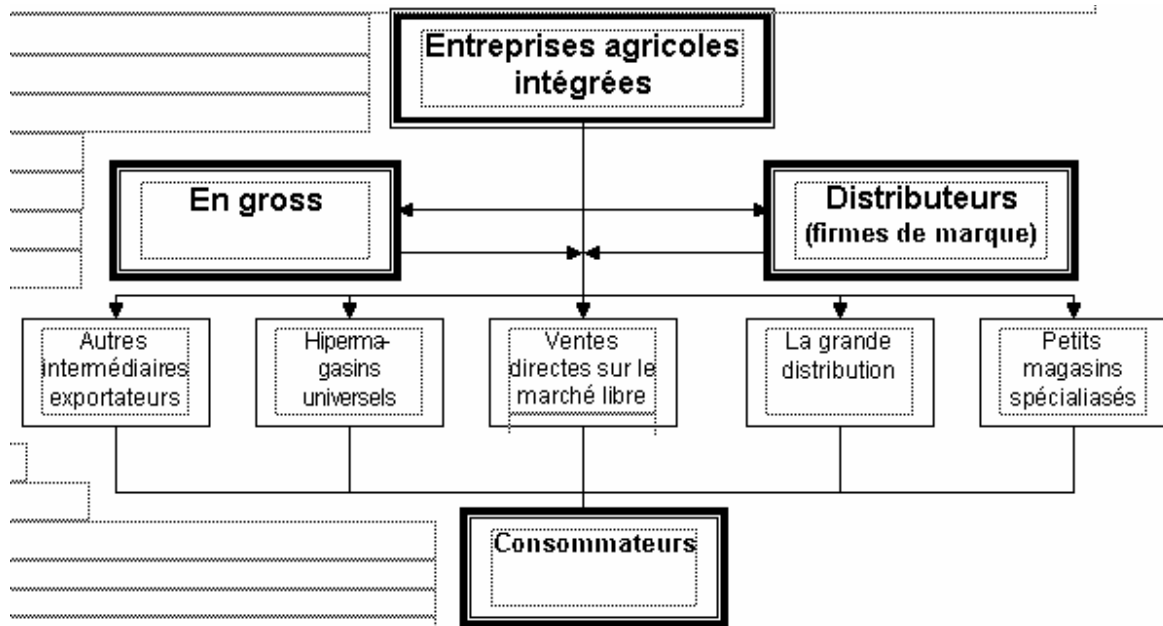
Entreprises agricoles intégrées

En gross

Distributeurs (firmes de marque)

Autres intermédiaires exportateurs

Hiperma-gasins universels

Ventes directes sur le marché libre

La grande distribution

Petits magasins spécialiasés

Consommateurs